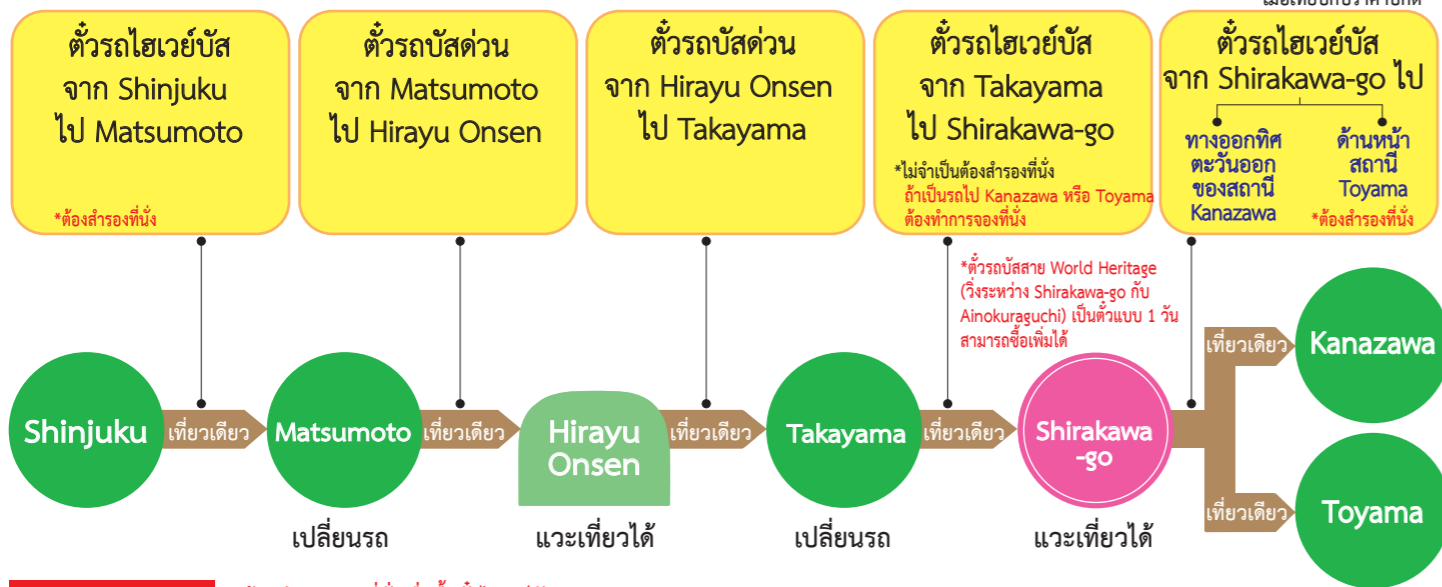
ตั๋วรถไฮเวย์บัส จาก Shinjuku ไป Matsumoto

*ต้องสำรองที่นั่ง

ตั๋วรถบัสด่วน จาก Matsumoto ไป Hirayu Onsen

ตั๋วรถบัสด่วน จาก Hirayu Onsen ไป Takayama

ตั๋วรถไฮเวย์บัส จาก Takayama ไป Shirakawa-go

*ไม่จำเป็นต้องสำรองที่นั่ง ถ้าเป็นรถไป Kanazawa หรือ Toyama ต้องทำการจองที่นั่ง

ตั๋วรถไฮเวย์บัส จาก Shirakawa-go ไป

ทางออกทิศตะวันออกของสถานี Kanazawa

ด้านหน้าสถานี Toyama

*ต้องสำรองที่นั่ง

*ตั๋วรถบัสสาย World Heritage (วิ่งระหว่าง Shirakawa-go กับ Ainokuraguchi) เป็นตั๋วแบบ 1 วัน สามารถซื้อเพิ่มได้

Shinjuku

เที่ยวเดียว

Matsumoto

เที่ยวเดียว

Hirayu Onsen

เที่ยวเดียว

Takayama

เที่ยวเดียว

Shirakawa-go

เที่ยวเดียว

Kanazawa

เที่ยวเดียว

Toyama

เปลี่ยนรถ

แวะเที่ยวได้

เปลี่ยนรถ

แวะเที่ยวได้